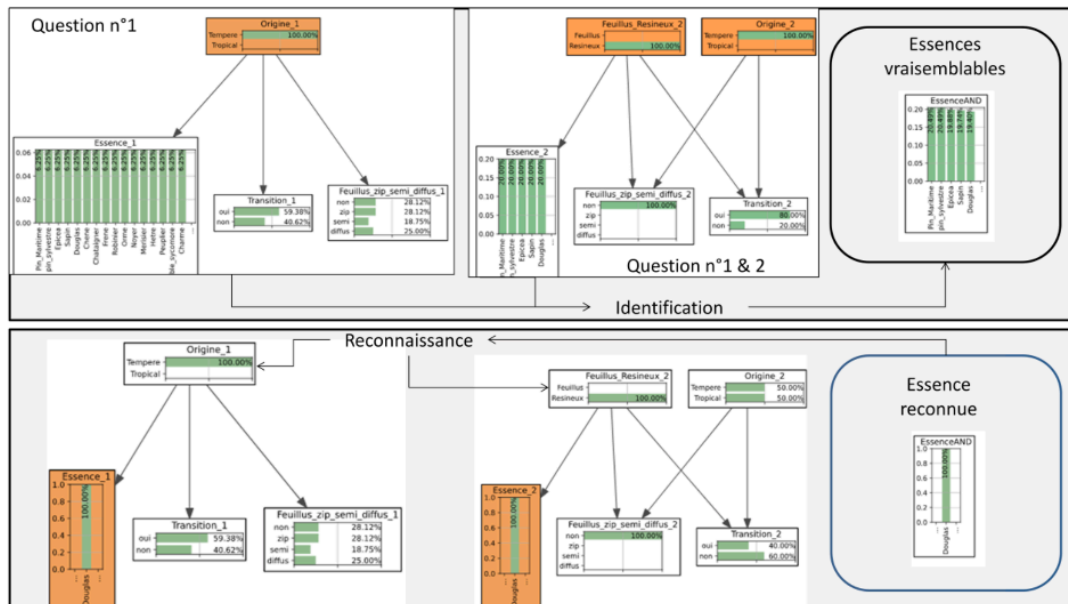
Question n°1

Origine_1
Tempere 100.00%
Tropical

Essence_1
0.06
0.04
0.02
0.00
6.25% 6.25% 6.25% 6.25% 6.25% 6.25% 6.25% 6.25% 6.25% 6.25% 6.25% 6.25% 6.25% 6.25% 6.25% 6.25%
Pin_Maritime
pin_sylvestre
Epicea
Sapin
Douglas
Chene
Chataigner
Frene
Robinier
Orme
Noyer
Merisier
Hetre
Peuplier
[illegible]ble_sycomore
Charme

Transition_1
oui 59.38%
non 40.62%

Feuillus_zip_semi_diffus_1
non 28.12%
zip 28.12%
semi 18.75%
diffus 25.00%

Feuillus_Resineux_2
Feuillus
Resineux 100.00%

Origine_2
Tempere 100.00%
Tropical

Essence_2
0.20
0.15
0.10
0.05
0.00
20.00% 20.00% 20.00% 20.00% 20.00%
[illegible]n_Maritime
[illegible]n_sylvestre
Epicea
Sapin
Douglas

Feuillus_zip_semi_diffus_2
non 100.00%
zip
semi
diffus

Transition_2
oui 80.00%
non 20.00%

Question n°1 & 2

Essences vraisemblables

EssenceAND
0.20
0.15
0.10
0.05
0.00
20.49% 20.49% 19.88% 19.74% 19.40%
Pin_Maritime
pin_sylvestre
Epicea
Sapin
Douglas

Identification

Reconnaissance

Origine_1
Tempere 100.00%
Tropical

Essence_1
1.0
0.8
0.6
0.4
0.2
0.0
100.00%
Douglas

Transition_1
oui 59.38%
non 40.62%

Feuillus_zip_semi_diffus_1
non 28.12%
zip 28.12%
semi 18.75%
diffus 25.00%

Feuillus_Resineux_2
Feuillus
Resineux 100.00%

Origine_2
Tempere 50.00%
Tropical 50.00%

Essence_2
1.0
0.8
0.6
0.4
0.2
0.0
100.00%
Douglas

Feuillus_zip_semi_diffus_2
non 100.00%
zip
semi
diffus

Transition_2
oui 40.00%
non 60.00%

Essence reconnue

EssenceAND
1.0
0.8
0.6
0.4
0.2
0.0
100.00%
Douglas